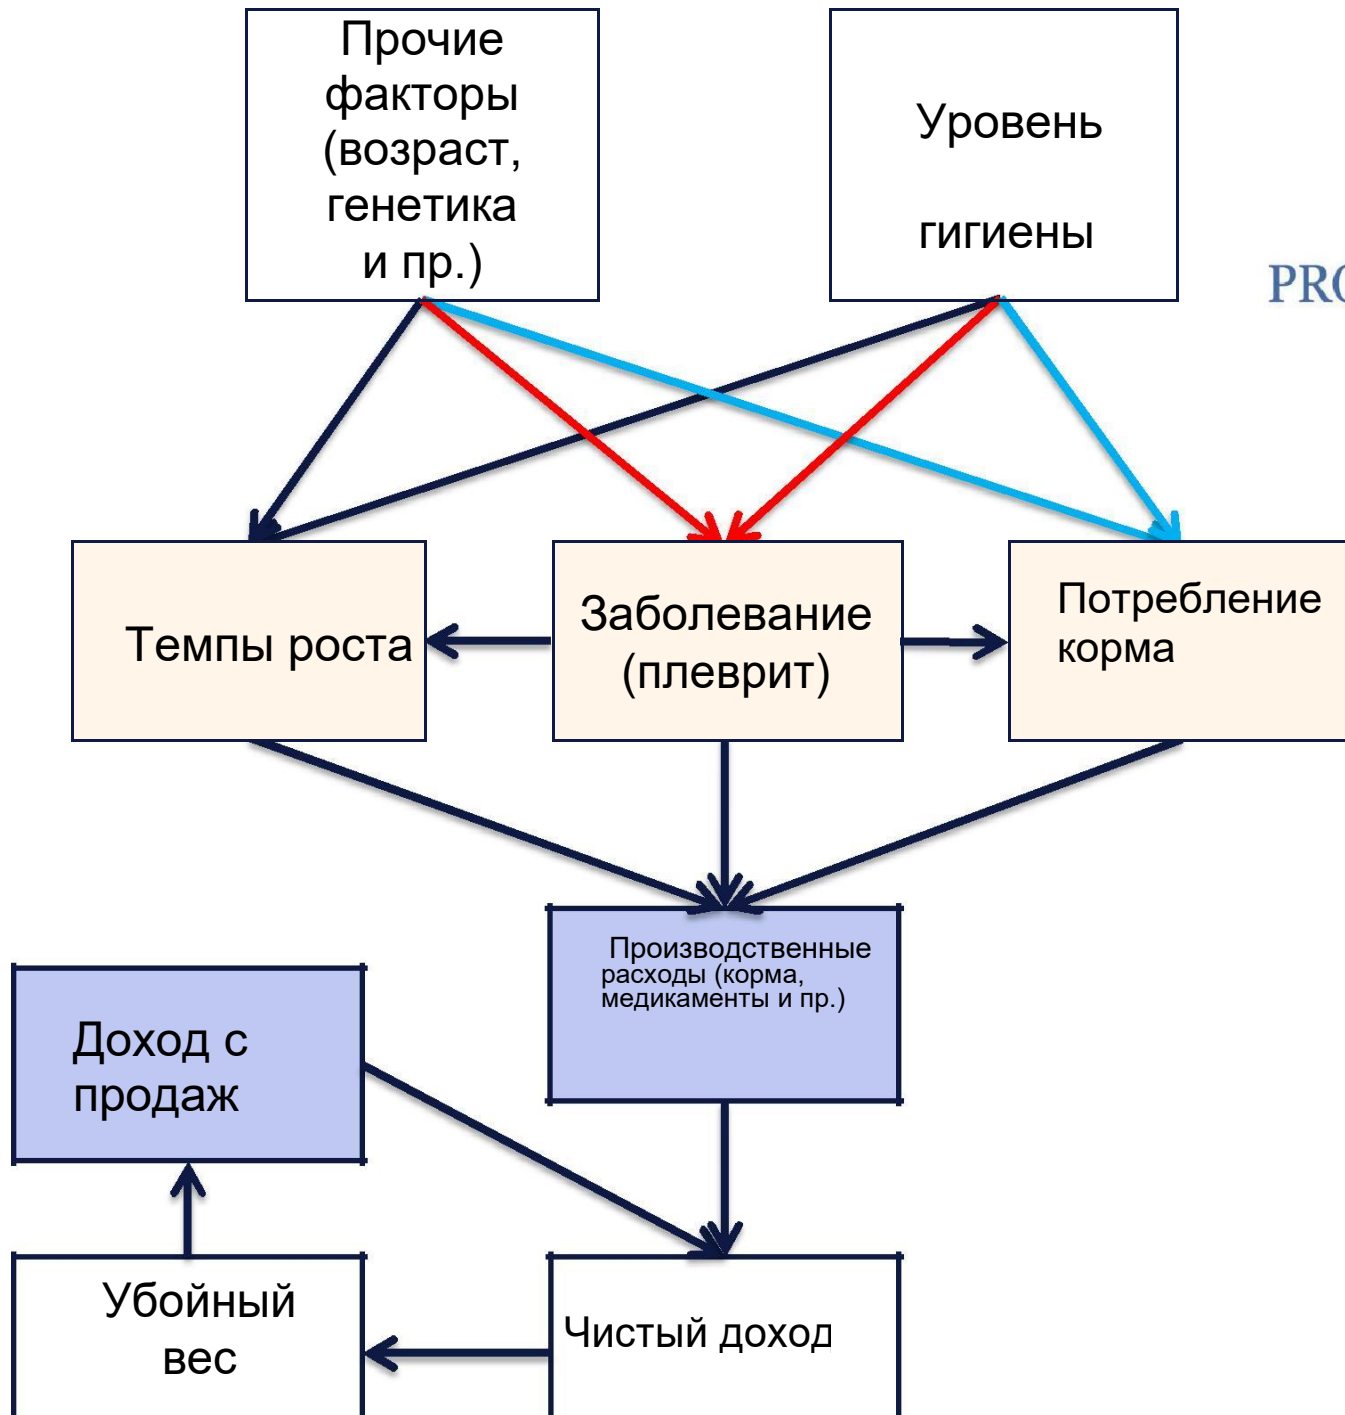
Прочие факторы (возраст, генетика и пр.)

Уровень

гигиены

PR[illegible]

Темпы роста

Заболевание (плеврит)

Потребление корма

Производственные расходы (корма, медикаменты и пр.)

Доход с продаж

Убойный вес

Чистый доход